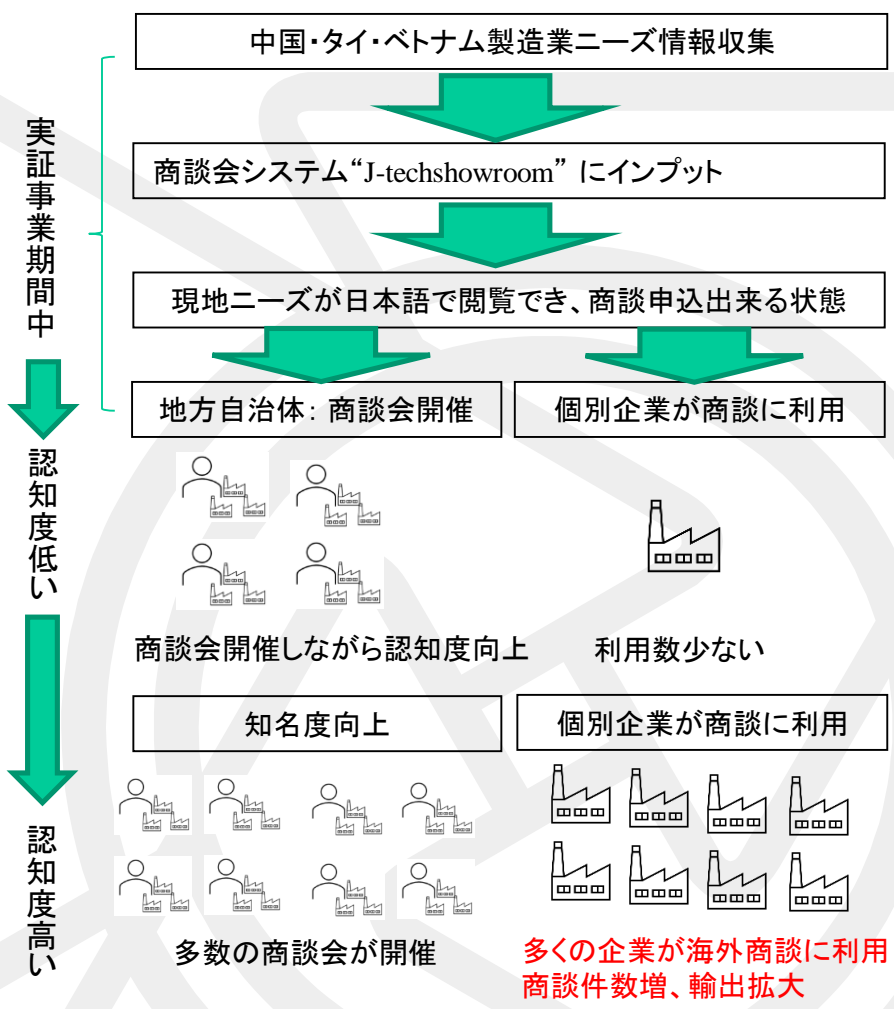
中国・タイ・ベトナム製造業ニーズ情報収集

実証事業期間中

商談会システム“J-techshowroom” にインプット

現地ニーズが日本語で閲覧でき、商談申込出来る状態

地方自治体: 商談会開催

個別企業が商談に利用

認知度低い

商談会開催しながら認知度向上

利用数少ない

知名度向上

個別企業が商談に利用

認知度高い

多数の商談会が開催

多くの企業が海外商談に利用
商談件数増、輸出拡大